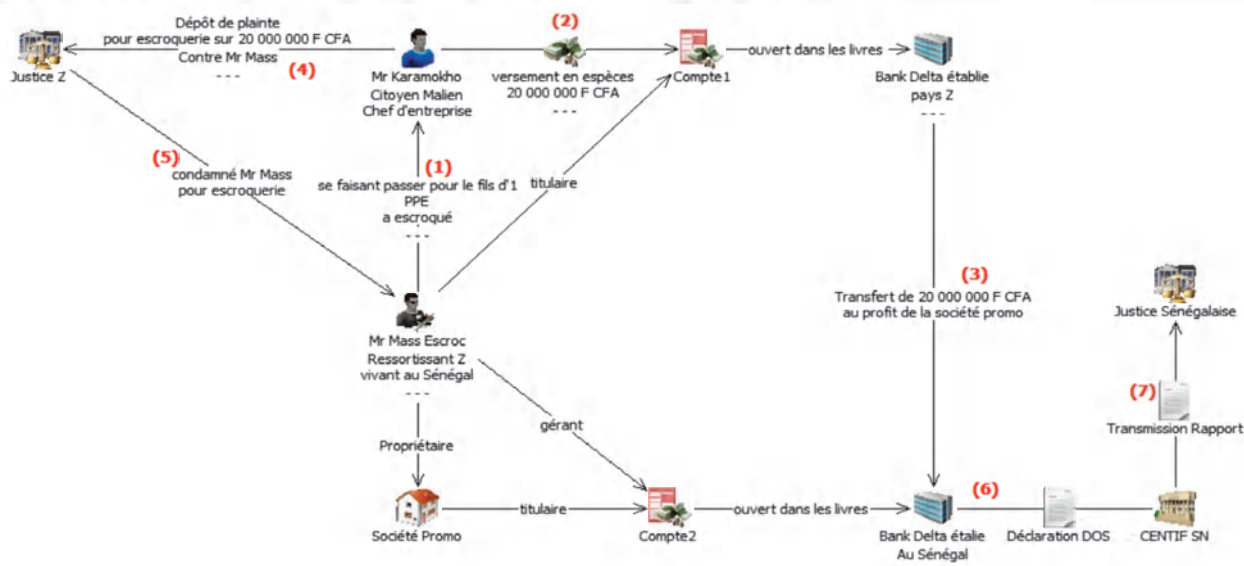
Justice Z

Dépôt de plainte pour escroquerie sur 20 000 000 F CFA Contre Mr Mass - - -

(4)

Mr Karamokho Citoyen Malien Chef d'entreprise

(2)

versement en espèces 20 000 000 F CFA - - -

Compte1

ouvert dans les livres

Bank Delta établie pays Z - - -

(5)

condamné Mr Mass pour escroquerie

(1)

se faisant passer pour le fils d'1 PPE a escroqué - - -

titulaire

(3)

Transfert de 20 000 000 F CFA au profit de la société promo

Justice Sénégalaise

Mr Mass Escroc Ressortissant Z vivant au Sénégal - - -

(7)

Transmission Rapport

gérant

Propriétaire

Société Promo

titulaire

Compte2

ouvert dans les livres

Bank Delta établie Au Sénégal

(6)

Déclaration DOS

CENTIF SN